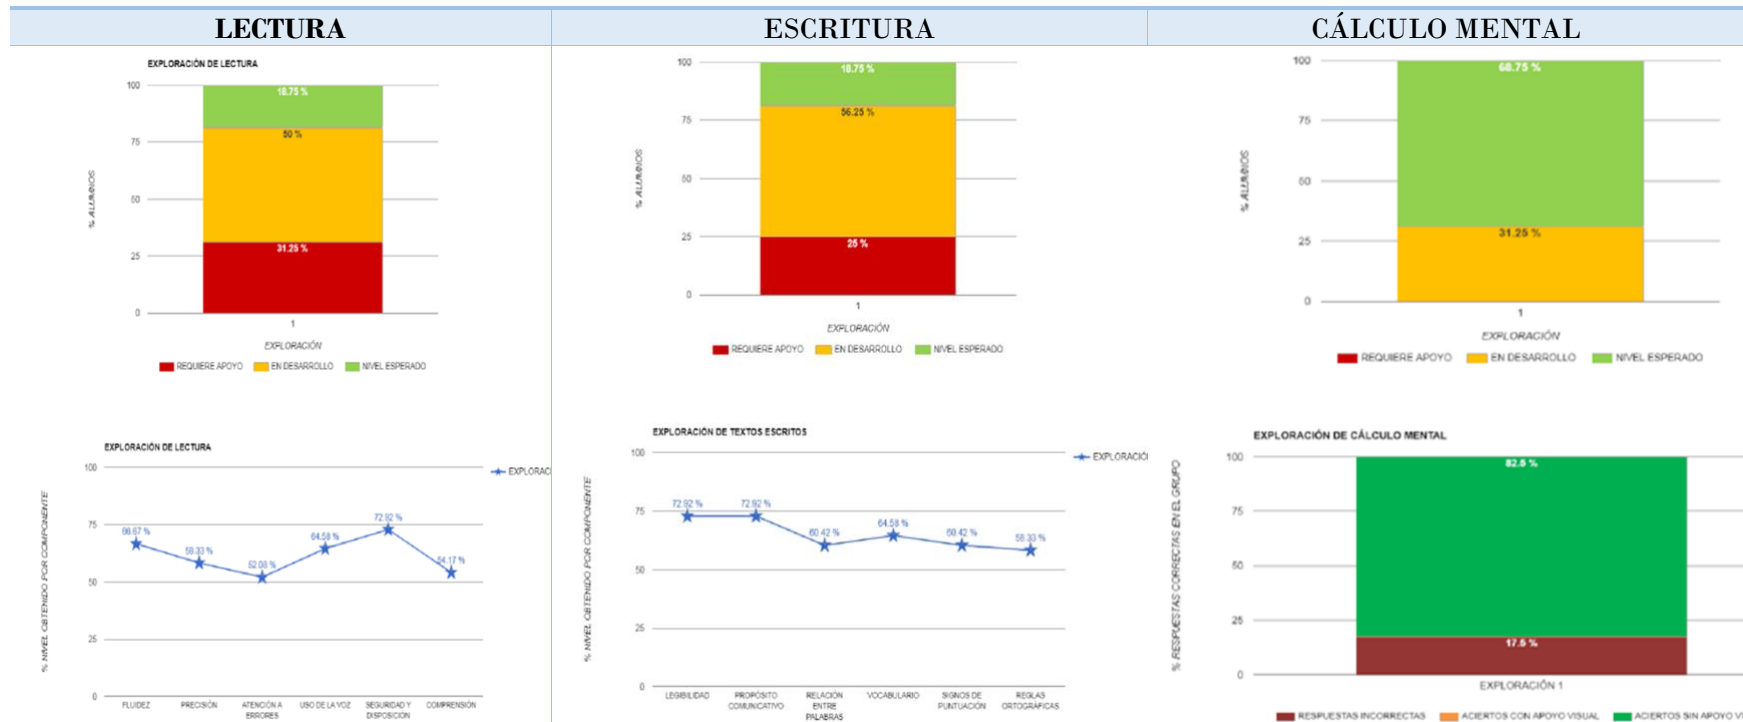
| LECTURA | ESCRITURA | CÁLCULO MENTAL |
|---|---|---|

EXPLORACIÓN DE LECTURA

100
75
50
25
0
% ALUMNOS
18.75 %
50 %
31.25 %
1
EXPLORACIÓN
REQUIERE APOYO EN DESARROLLO NIVEL ESPERADO

100
75
50
25
0
% ALUMNOS
18.75 %
56.25 %
25 %
1
EXPLORACIÓN
REQUIERE APOYO EN DESARROLLO NIVEL ESPERADO

100
75
50
25
0
% ALUMNOS
68.75 %
31.25 %
1
EXPLORACIÓN
REQUIERE APOYO EN DESARROLLO NIVEL ESPERADO

EXPLORACIÓN DE LECTURA

100
75
50
25
0
% NIVEL OBTENIDO POR COMPONENTE
EXPLORAC
66.67 %
58.33 %
52.08 %
64.58 %
72.92 %
54.17 %
FLUIDEZ PRECISIÓN ATENCIÓN A ERRORES USO DE LA VOZ SEGURIDAD Y DISPOSICIÓN COMPRENSIÓN

EXPLORACIÓN DE TEXTOS ESCRITOS

100
75
50
25
0
% NIVEL OBTENIDO POR COMPONENTE
EXPLORACIÓ
72.92 %
72.92 %
60.42 %
64.58 %
60.42 %
58.33 %
LEGIBILIDAD PROPÓSITO COMUNICATIVO RELACIÓN ENTRE PALABRAS VOCABULARIO SIGNOS DE PUNTUACIÓN REGLAS ORTOGRÁFICAS

EXPLORACIÓN DE CÁLCULO MENTAL

100
75
50
25
0
% RESPUESTAS CORRECTAS EN EL GRUPO
82.5 %
17.5 %
EXPLORACIÓN 1
RESPUESTAS INCORRECTAS ACIERTOS CON APOYO VISUAL ACIERTOS SIN APOYO V